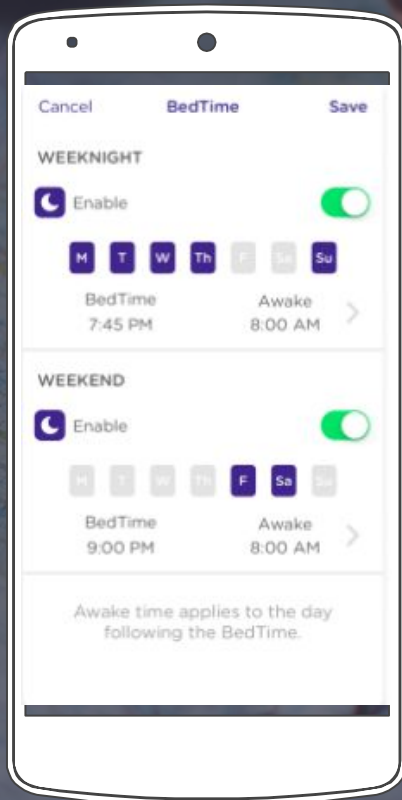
Cancel BedTime Save

WEEKNIGHT

Enable

M T W Th F Sa Su

BedTime 7:45 PM

Awake 8:00 AM

WEEKEND

Enable

M T W Th F Sa Su

BedTime 9:00 PM

Awake 8:00 AM

Awake time applies to the day following the BedTime.